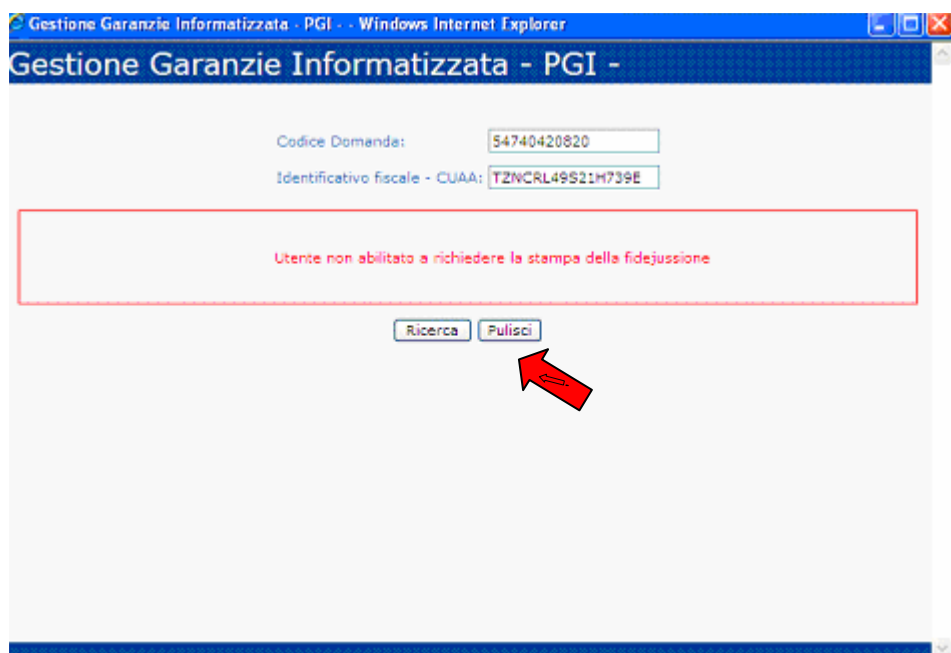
Gestione Garanzie Informatizzata - PGI - - Windows Internet Explorer

Gestione Garanzie Informatizzata - PGI -

Codice Domanda: 54740420820

Identificativo fiscale - CUAA: TZNCRL49S21H739E

Utente non abilitato a richiedere la stampa della fidejussione

Ricerca Pulisci